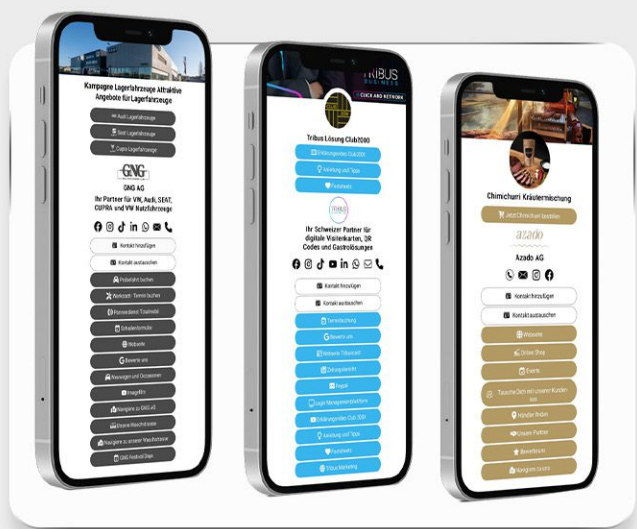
Kampagne Lagerfahrzeuge Attraktive Angebote für Lagerfahrzeuge

Audi Lagerfahrzeuge

Seat Lagerfahrzeuge

Cupra Lagerfahrzeuge

GNG

GNG AG

Ihr Partner für VW, Audi, SEAT, CUPRA und VW Nutzfahrzeuge

Kontakt hinzufügen

Kontakt austauschen

Probefahrt buchen

Werkstatt - Termin buchen

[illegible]

Schadenformular

Webseite

Bewerte uns

Neuwagen und Occasionen

Imagefilm

Navigiere zu GNG AG

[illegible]

Navigiere zu unserer Waschstrasse

GNG Festival Tage

TRIBUS BUSINESS

CLICK AND NETWORK

Tribus Lösung Club7080

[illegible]

Anleitung und Tipps

Facebook

TRIBUS

Ihr Schweizer Partner für digitale Visitenkarten, QR Codes und Gastrolösungen

Kontakt hinzufügen

Kontakt austauschen

Terminbuchung

Bewerte uns

Webseite Tribuscard

Zahlungsdetails

Paypal

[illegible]

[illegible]

Anleitung und Tipps

Facebook

Tribus Marketing

Chimichurri Kräutermischung

Jetzt Chimichurri bestellen

azado

Azado AG

Kontakt hinzufügen

Kontakt austauschen

Webseite

Online Shop

Events

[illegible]

Händler finden

Unsere Partner

Bewertung

Navigieren zu uns